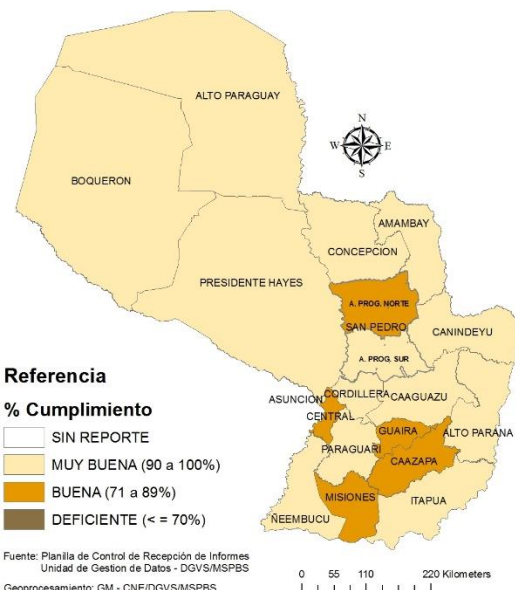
ALTO PARAGUAY

N
W
E
S

BOQUERON

AMAMBAY

CONCEPCION

PRESIDENTE HAYES

A. PROG. NORTE

SAN PEDRO

CANINDEYU

A. PROG. SUR

Referencia

% Cumplimiento

SIN REPORTE

MUY BUENA (90 a 100%)

BUENA (71 a 89%)

DEFICIENTE (< = 70%)

ASUNCION

CORDILLERA

CAAGUAZU

CENTRAL

GUAIRA

ALTO PARANA

PARAGUARI

CAAZAPA

MISIONES

ITAPUA

ÑEEMBUCU

Fuente: Planilla de Control de Recepción de Informes
Unidad de Gestion de Datos - DGVS/MSPBS

Geoprocesamiento: GM - CNE/DGVS/MSPBS

0 55 110 220 Kilometers